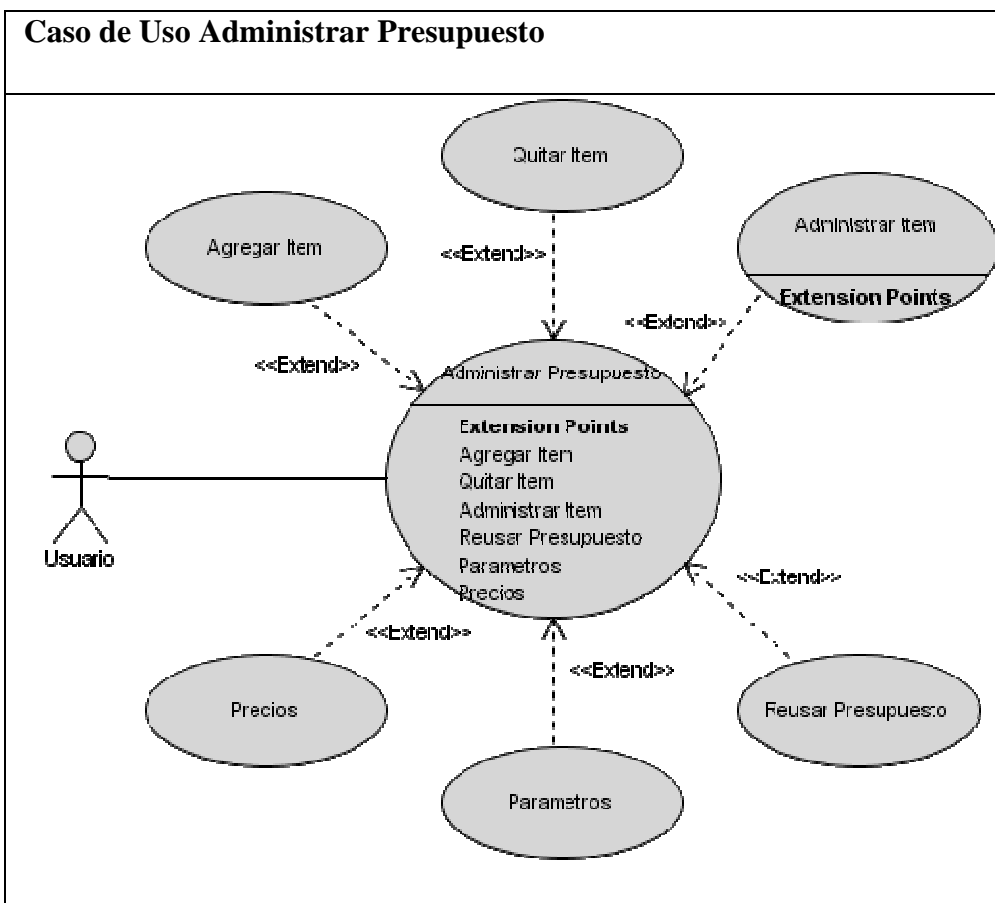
Caso de Uso Administrar Presupuesto

Quitar Item

Agregar Item

Administrar Item

Extension Points

<<Extend>>

<<Extend>>

<<Extend>>

Administrar Presupuesto

Extension Points
Agregar Item
Quitar Item
Administrar Item
Reusar Presupuesto
Parametros
Precios

Usuario

<<Extend>>

<<Extend>>

<<Extend>>

Precios

Reusar Presupuesto

Parametros